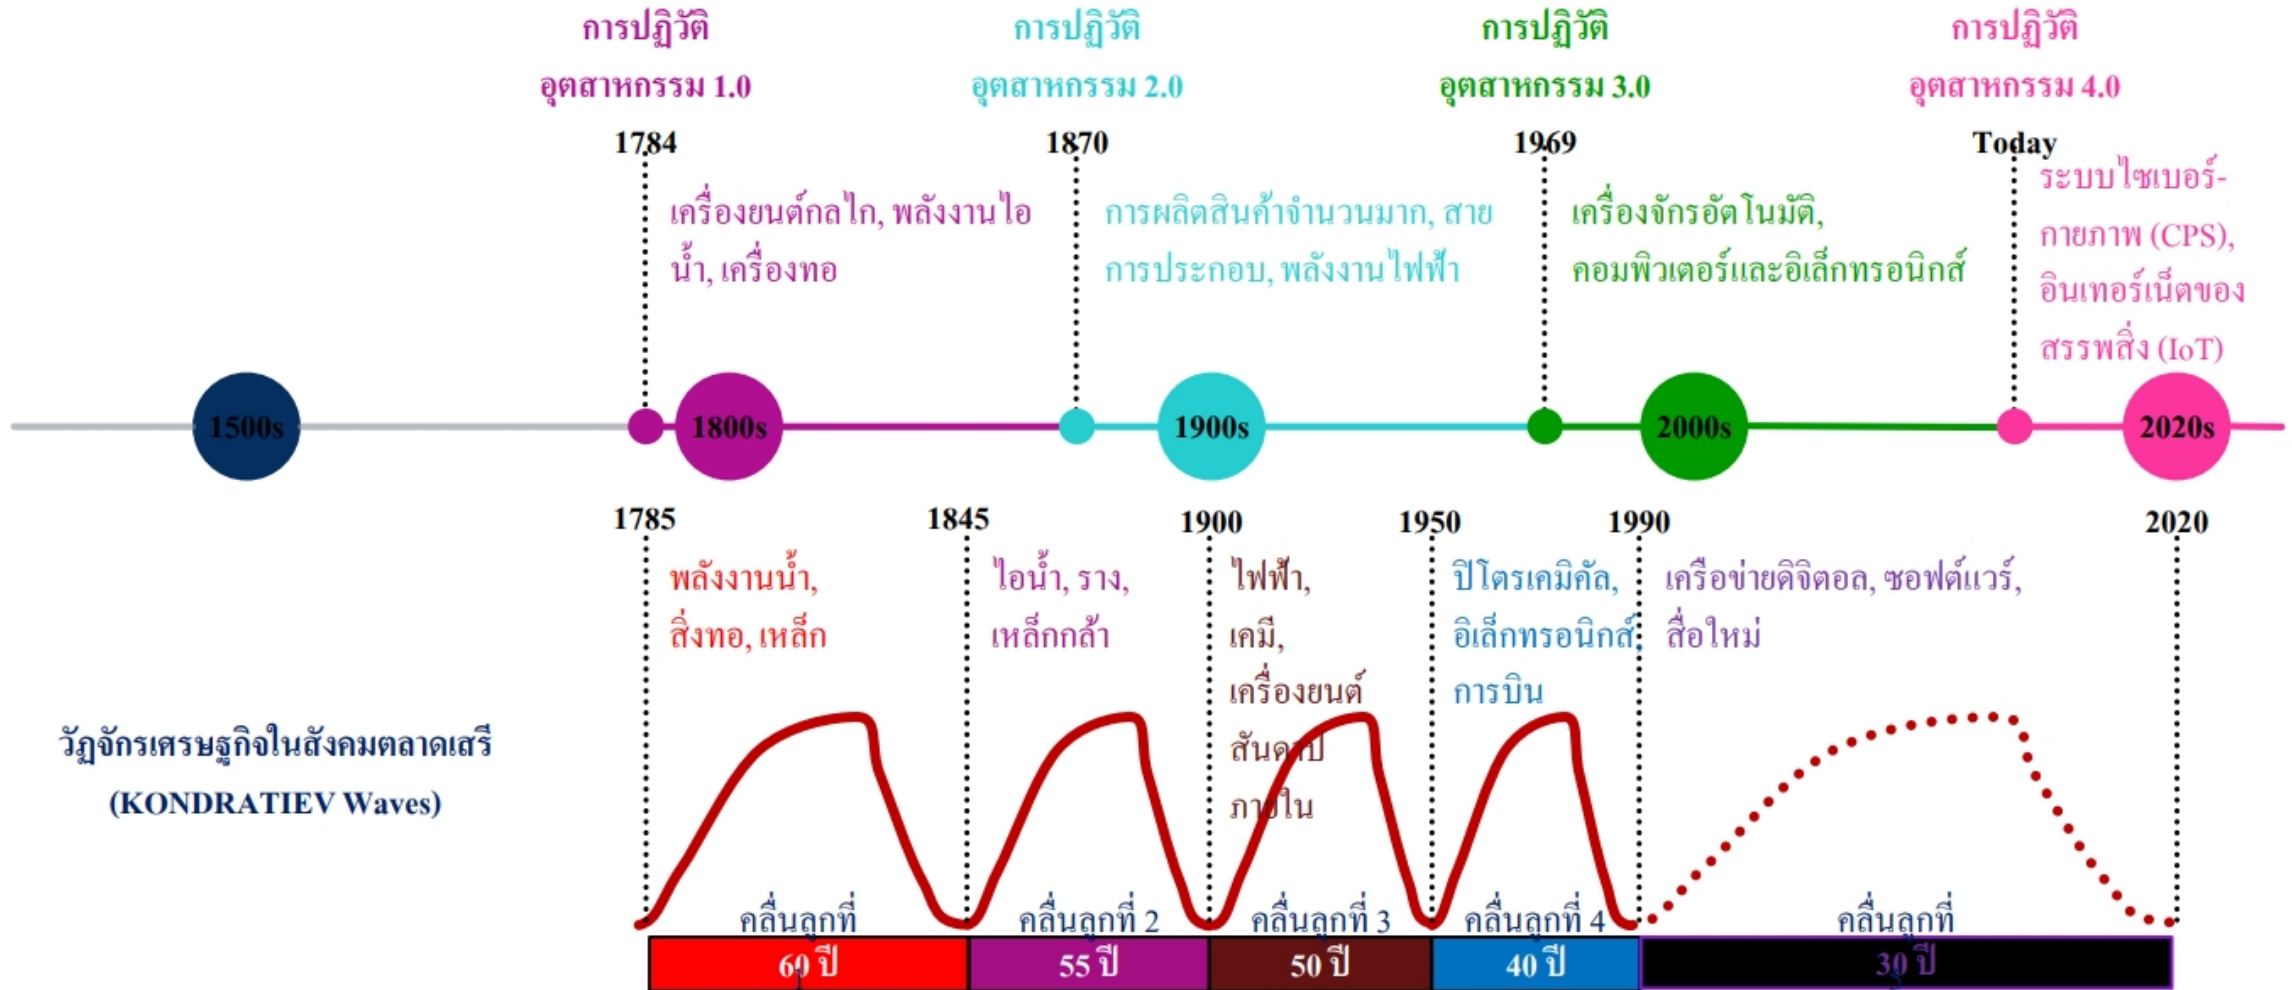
การปฏิวัติ
อุตสาหกรรม 1.0

การปฏิวัติ
อุตสาหกรรม 2.0

การปฏิวัติ
อุตสาหกรรม 3.0

การปฏิวัติ
อุตสาหกรรม 4.0

1784

เครื่องยนต์กลไก, พลังงานไอน้ำ, เครื่องทอ

1870

การผลิตสินค้าจำนวนมาก, สายการประกอบ, พลังงานไฟฟ้า

1969

เครื่องจักรอัตโนมัติ, คอมพิวเตอร์และอิเล็กทรอนิกส์

Today

ระบบไซเบอร์-กายภาพ (CPS), อินเทอร์เน็ตของสรรพสิ่ง (IoT)

1500s 1800s 1900s 2000s 2020s

1785

พลังงานน้ำ, สิ่งทอ, เหล็ก

1845

ไอน้ำ, ราง, เหล็กกล้า

1900

ไฟฟ้า, เคมี, เครื่องยนต์สันดาปภายใน

1950

ปิโตรเคมิคัล, อิเล็กทรอนิกส์, การบิน

1990

เครือข่ายดิจิตอล, ซอฟต์แวร์, สื่อใหม่

2020

วัฏจักรเศรษฐกิจในสังคมตลาดเสรี
(KONDRATIEV Waves)

คลื่นลูกที่

คลื่นลูกที่ 2

คลื่นลูกที่ 3

คลื่นลูกที่ 4

คลื่นลูกที่

60 ปี

55 ปี

50 ปี

40 ปี

30 ปี